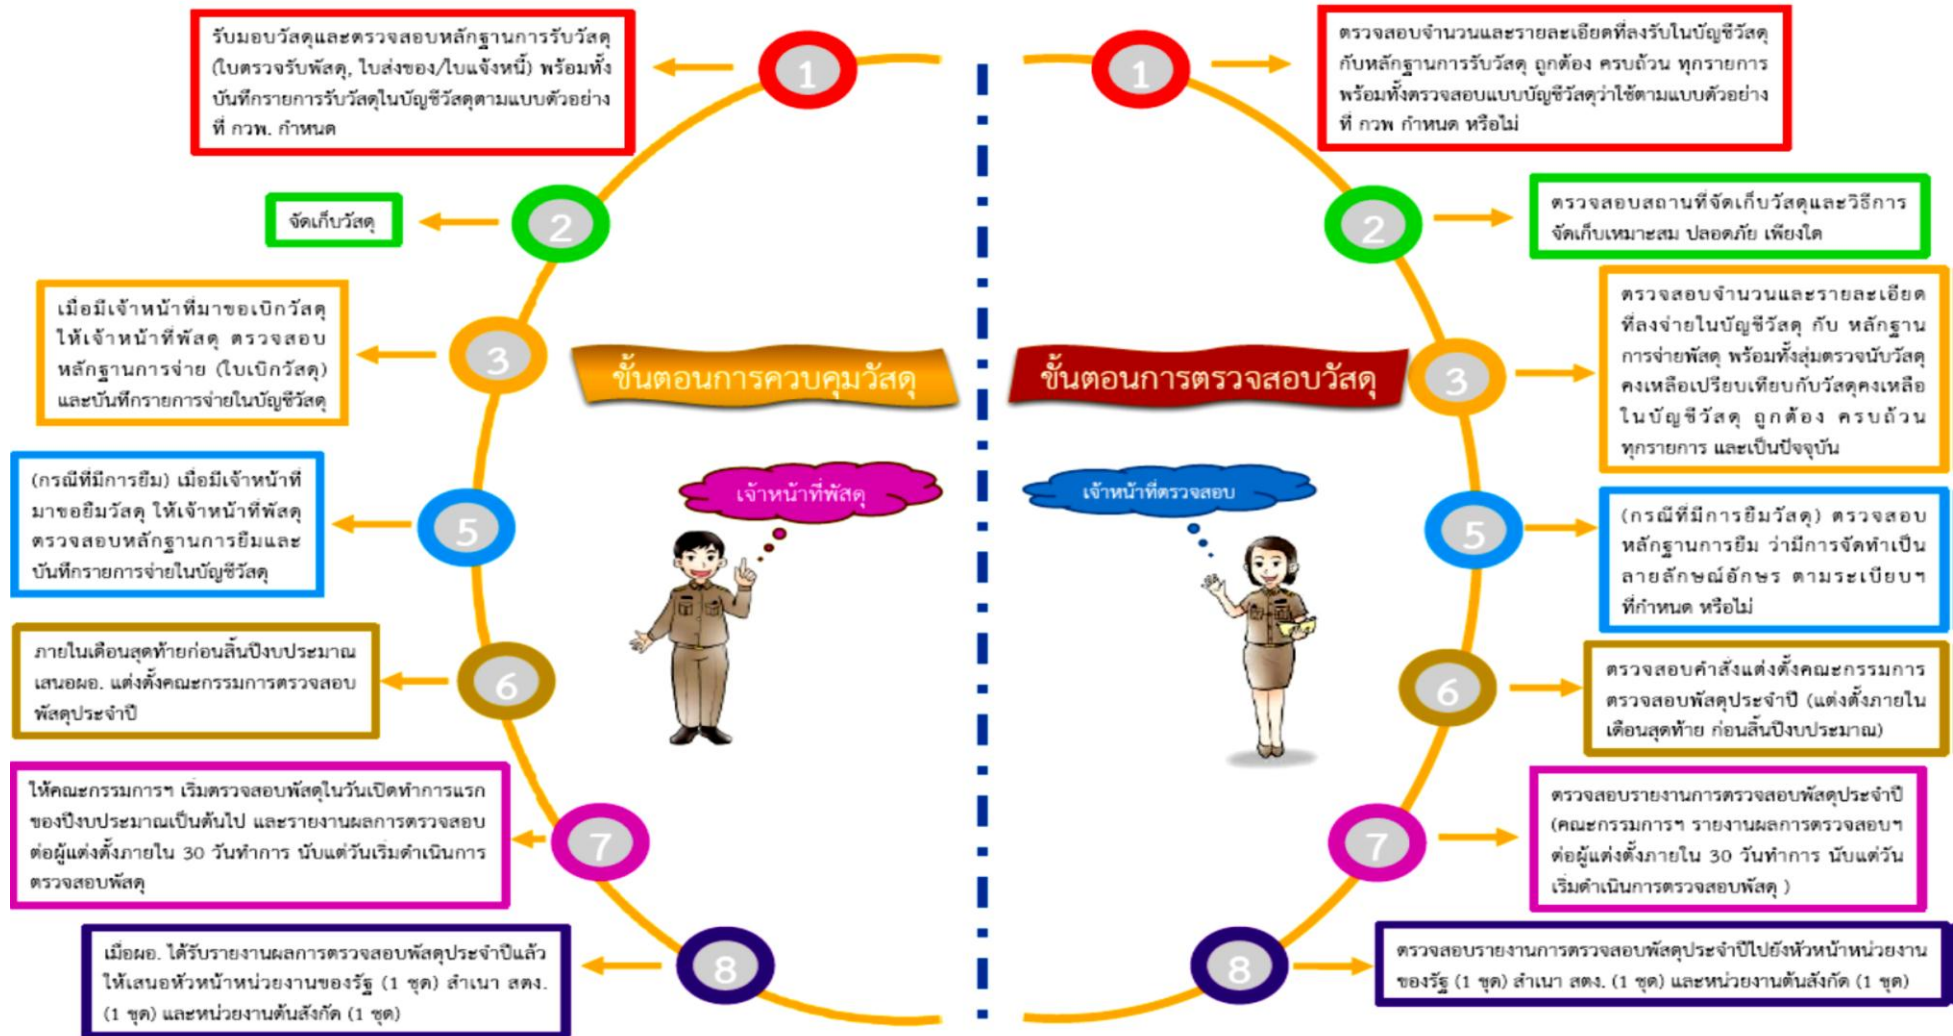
ขั้นตอนการควบคุมวัสดุ

1
รับมอบวัสดุและตรวจสอบหลักฐานการรับวัสดุ (ใบตรวจรับพัสดุ, ใบส่งของ/ใบแจ้งหนี้) พร้อมทั้งบันทึกรายการรับวัสดุในบัญชีวัสดุตามแบบตัวอย่างที่ กวพ. กำหนด

2
จัดเก็บวัสดุ

3
เมื่อมีเจ้าหน้าที่มาขอเบิกวัสดุ ให้เจ้าหน้าที่พัสดุ ตรวจสอบหลักฐานการจ่าย (ใบเบิกวัสดุ) และบันทึกรายการจ่ายในบัญชีวัสดุ

5
(กรณีที่มีการยืม) เมื่อมีเจ้าหน้าที่มาขอยืมวัสดุ ให้เจ้าหน้าที่พัสดุตรวจสอบหลักฐานการยืมและบันทึกรายการจ่ายในบัญชีวัสดุ

6
ภายในเดือนสุดท้ายก่อนสิ้นปีงบประมาณ เสนอผอ. แต่งตั้งคณะกรรมการตรวจสอบพัสดุประจำปี

7
ให้คณะกรรมการฯ เริ่มตรวจสอบพัสดุในวันเปิดทำการแรกของปีงบประมาณเป็นต้นไป และรายงานผลการตรวจสอบต่อผู้แต่งตั้งภายใน 30 วันทำการ นับแต่วันเริ่มดำเนินการตรวจสอบพัสดุ

8
เมื่อผอ. ได้รับรายงานผลการตรวจสอบพัสดุประจำปีแล้ว ให้เสนอหัวหน้าหน่วยงานของรัฐ (1 ชุด) สำเนา สตง. (1 ชุด) และหน่วยงานต้นสังกัด (1 ชุด)

เจ้าหน้าที่พัสดุ

ขั้นตอนการตรวจสอบวัสดุ

1
ตรวจสอบจำนวนและรายละเอียดที่ลงรับในบัญชีวัสดุกับหลักฐานการรับวัสดุ ถูกต้อง ครบถ้วน ทุกรายการ พร้อมทั้งตรวจสอบแบบบัญชีวัสดุว่าใช้ตามแบบตัวอย่างที่ กวพ กำหนด หรือไม่

2
ตรวจสอบสถานที่จัดเก็บวัสดุและวิธีการจัดเก็บเหมาะสม ปลอดภัย เพียงใด

3
ตรวจสอบจำนวนและรายละเอียดที่ลงจ่ายในบัญชีวัสดุ กับ หลักฐานการจ่ายพัสดุ พร้อมทั้งสุ่มตรวจนับวัสดุคงเหลือเปรียบเทียบกับวัสดุคงเหลือในบัญชีวัสดุ ถูกต้อง ครบถ้วน ทุกรายการ และเป็นปัจจุบัน

5
(กรณีที่มีการยืมวัสดุ) ตรวจสอบหลักฐานการยืม ว่ามีการจัดทำเป็นลายลักษณ์อักษร ตามระเบียบฯ ที่กำหนด หรือไม่

6
ตรวจสอบคำสั่งแต่งตั้งคณะกรรมการตรวจสอบพัสดุประจำปี (แต่งตั้งภายในเดือนสุดท้าย ก่อนสิ้นปีงบประมาณ)

7
ตรวจสอบรายงานการตรวจสอบพัสดุประจำปี (คณะกรรมการฯ รายงานผลการตรวจสอบฯ ต่อผู้แต่งตั้งภายใน 30 วันทำการ นับแต่วันเริ่มดำเนินการตรวจสอบพัสดุ )

8
ตรวจสอบรายงานการตรวจสอบพัสดุประจำปีไปยังหัวหน้าหน่วยงานของรัฐ (1 ชุด) สำเนา สตง. (1 ชุด) และหน่วยงานต้นสังกัด (1 ชุด)

เจ้าหน้าที่ตรวจสอบ